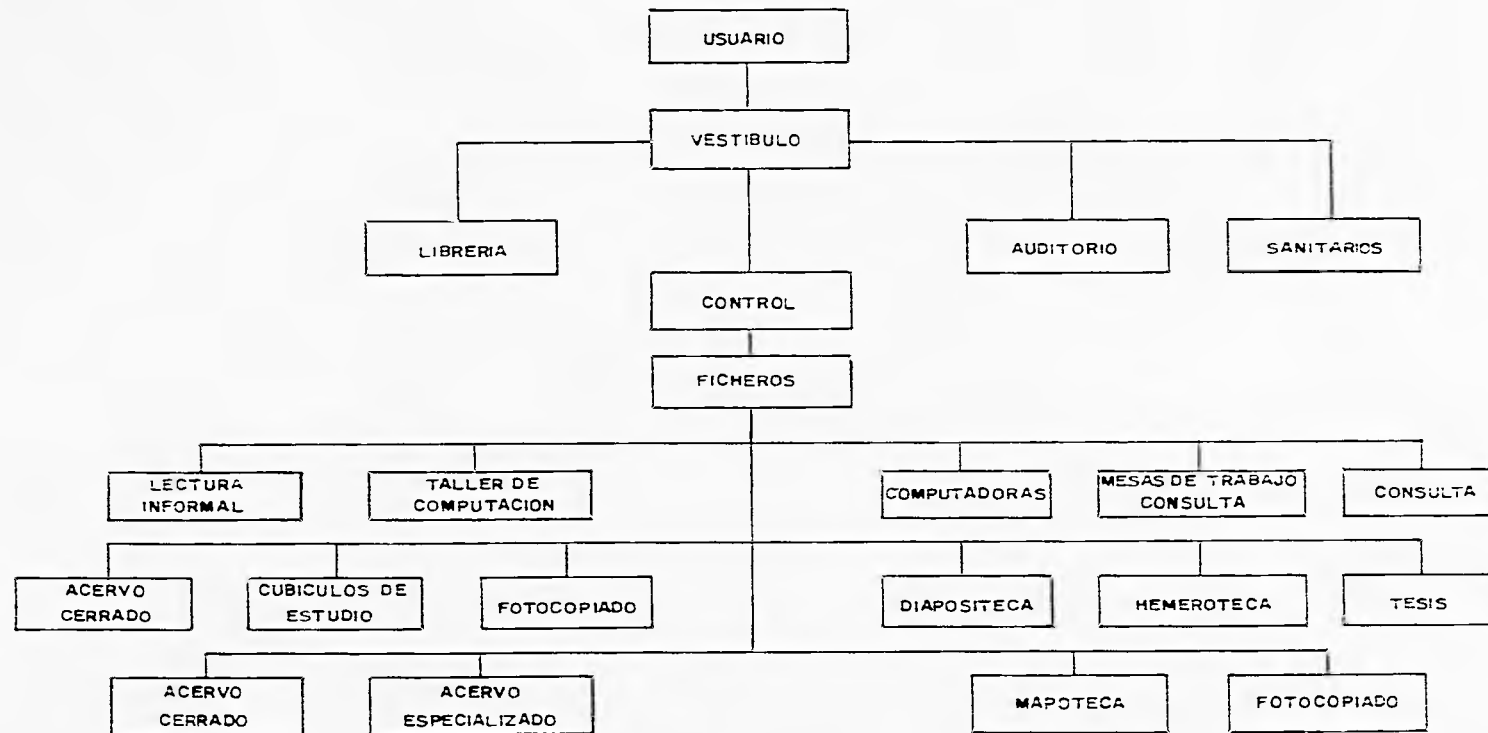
USUARIO

VESTIBULO

LIBRERIA

AUDITORIO

SANITARIOS

CONTROL

FICHEROS

LECTURA INFORMAL

TALLER DE COMPUTACION

COMPUTADORAS

MESAS DE TRABAJO CONSULTA

CONSULTA

ACERVO CERRADO

CUBICULOS DE ESTUDIO

FOTOCOPIADO

DIAPOSITECA

HEMEROTECA

TESIS

ACERVO CERRADO

ACERVO ESPECIALIZADO

MAPOTECA

FOTOCOPIADO